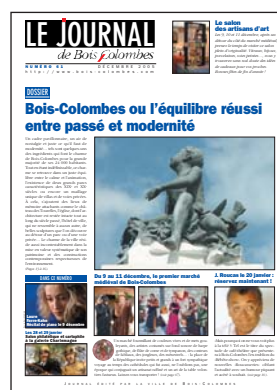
LE JOURNAL de Bois-Colombes

NUMÉRO 81 · DÉCEMBRE 2006 · http://www.bois-colombes.com

Le salon des artisans d'art

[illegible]

DOSSIER

Bois-Colombes ou l'équilibre réussi entre passé et modernité

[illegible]

DANS CE NUMÉRO

Laura Tenoudji
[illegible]

Les 20 et 30 janvier
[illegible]

Du 9 au 11 décembre, le premier marché médiéval de Bois-Colombes

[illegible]

J. Roucau le 20 janvier : réservez maintenant !

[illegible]

JOURNAL ÉDITÉ PAR LA VILLE DE BOIS-COLOMBES